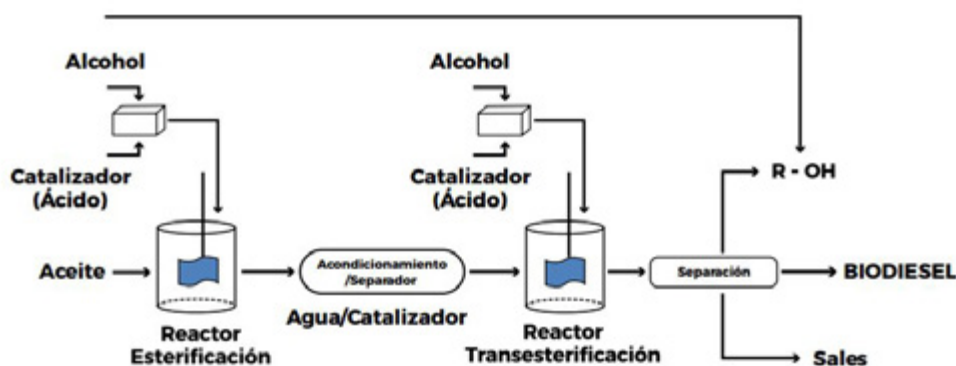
Alcohol

Catalizador (Ácido)

Aceite

Reactor Esterificación

Acondicionamiento /Separador

Agua/Catalizador

Alcohol

Catalizador (Ácido)

Reactor Transesterificación

Separación

R - OH

BIODIESEL

Sales